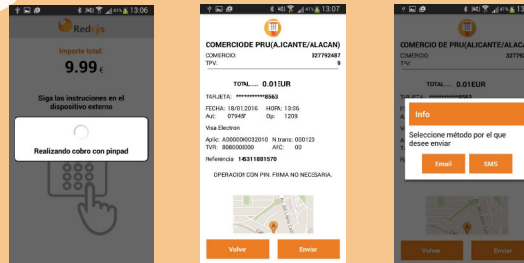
41% 13:06

Redsys

Importe total:

9.99 €

Siga las instrucciones en el dispositivo externo

Realizando cobro con pinpad

41% 13:07

COMERCIODE PRU(ALICANTE/ALACAN)

COMERCIO: 327792487

TPV: 9

TOTAL.... 0.01EUR

TARJETA: ************8563

FECHA: 18/01/2016 HORA: 13:06

Aut: 07945 Op: 1209

Visa Electron

Aplic: A0000000032010 N.trans: 000123

TVR: 8080000000 ARC: 00

Referencia 16311881570

OPERACION CON PIN. FIRMA NO NECESARIA.

Volver

Enviar

41% 13:06

COMERCIO DE PRU(ALICANTE/ALAC

COMERCIO:

TPV:

TOTAL.... 0.01EUR

TARJETA: ************8563

Info

Seleccione método por el que desee enviar

Email

SMS

Volver

Enviar